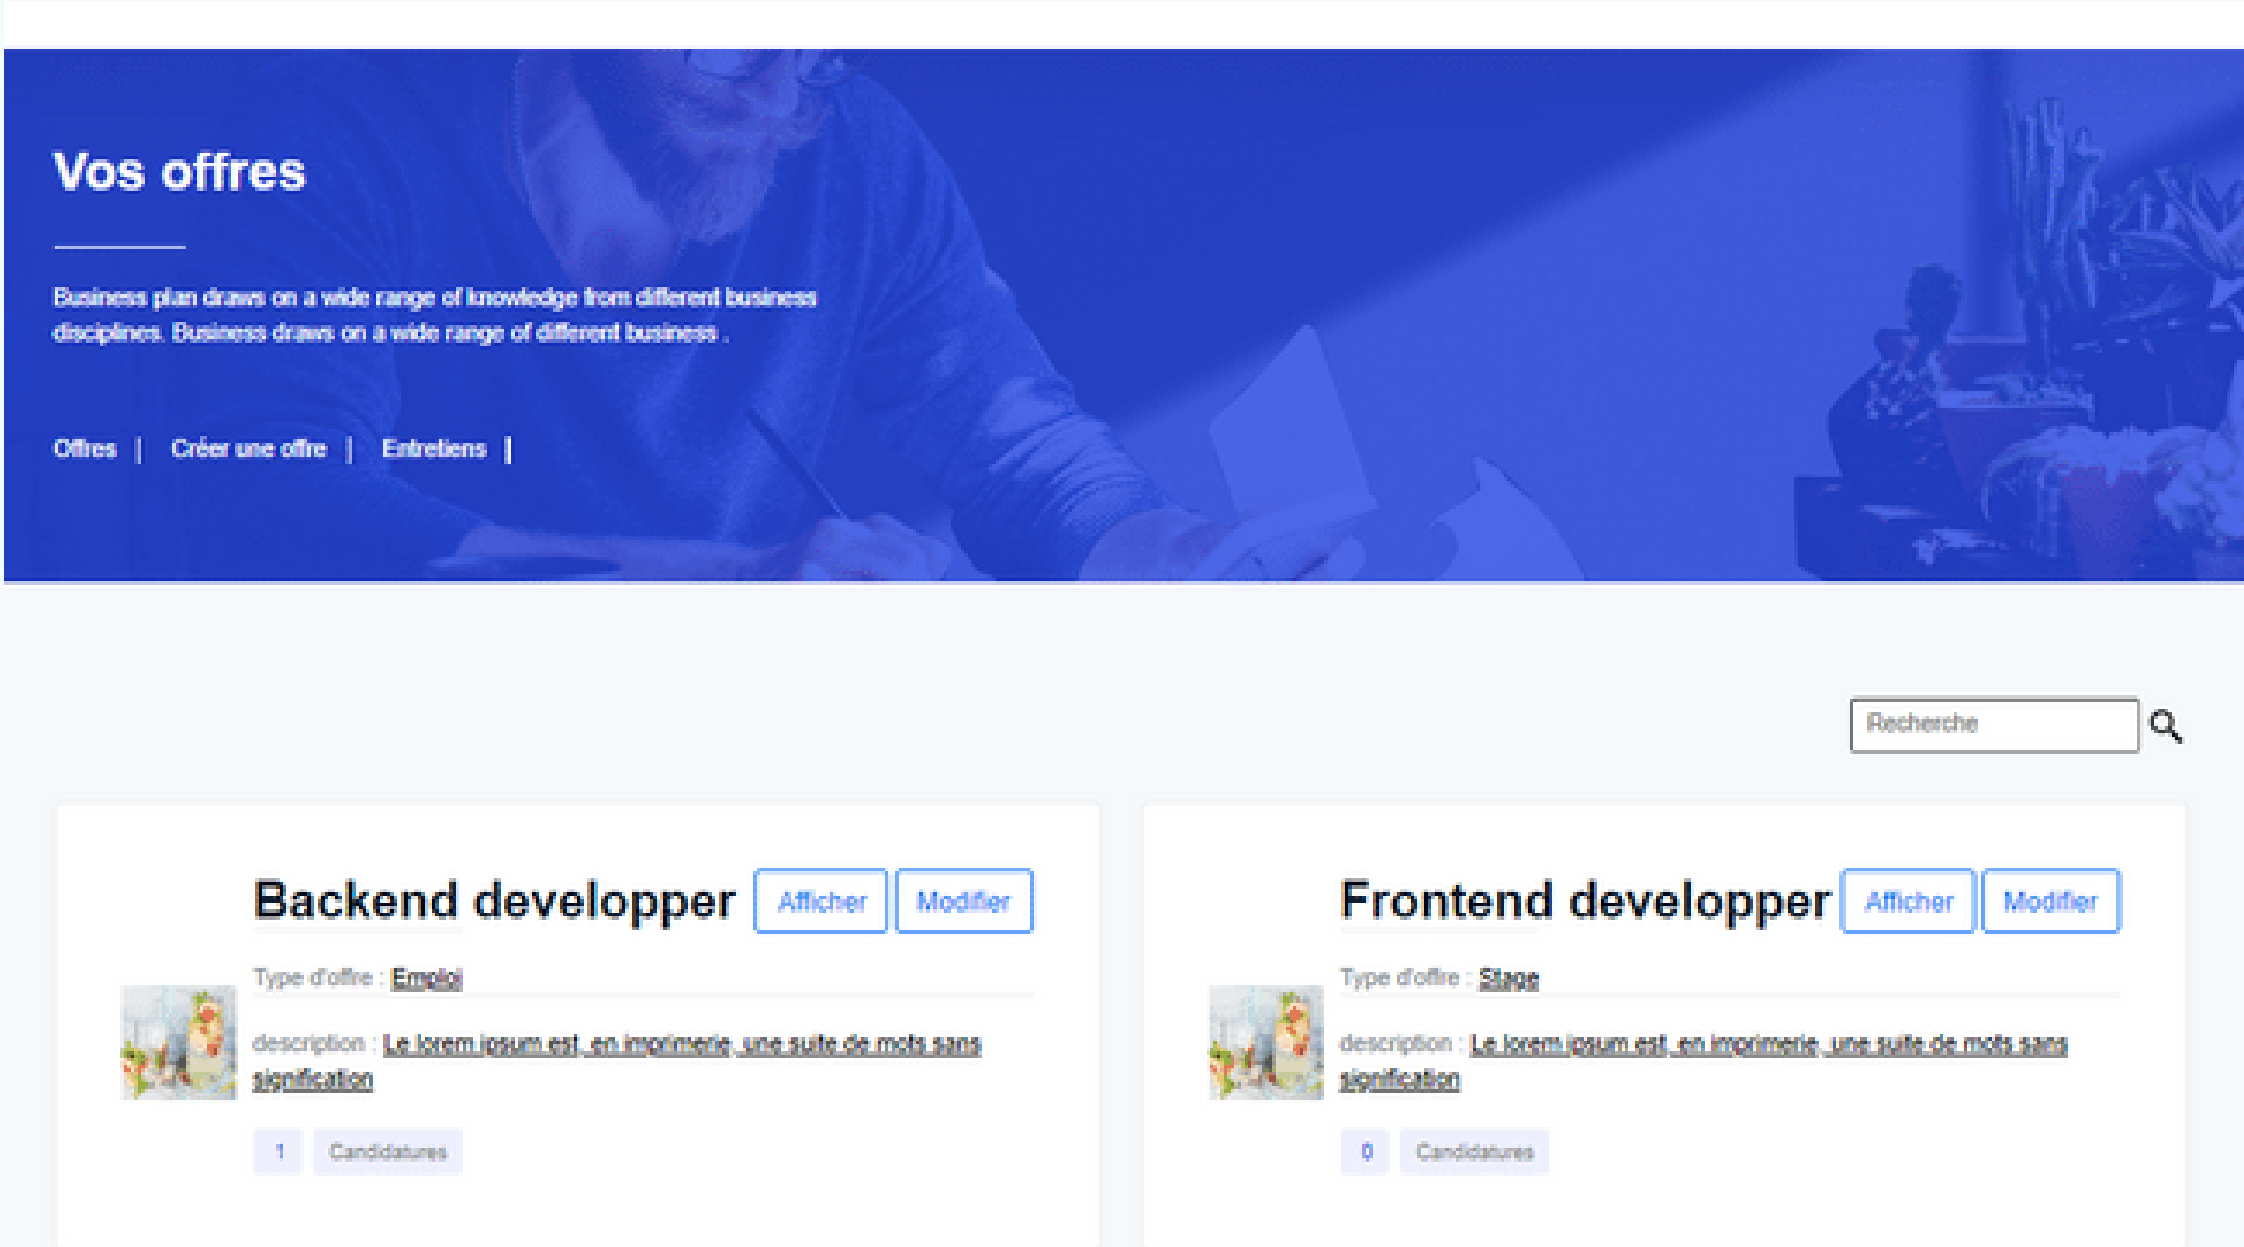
Vos offres

Business plan draws on a wide range of knowledge from different business disciplines. Business draws on a wide range of different business .

Offres | Créer une offre | Entretiens |

Recherche

Backend developper Afficher Modifier

Type d'offre : Emploi

description : Le lorem ipsum est, en imprimerie, une suite de mots sans signification

1 Candidatures

Frontend developper Afficher Modifier

Type d'offre : Stage

description : Le lorem ipsum est, en imprimerie, une suite de mots sans signification

0 Candidatures